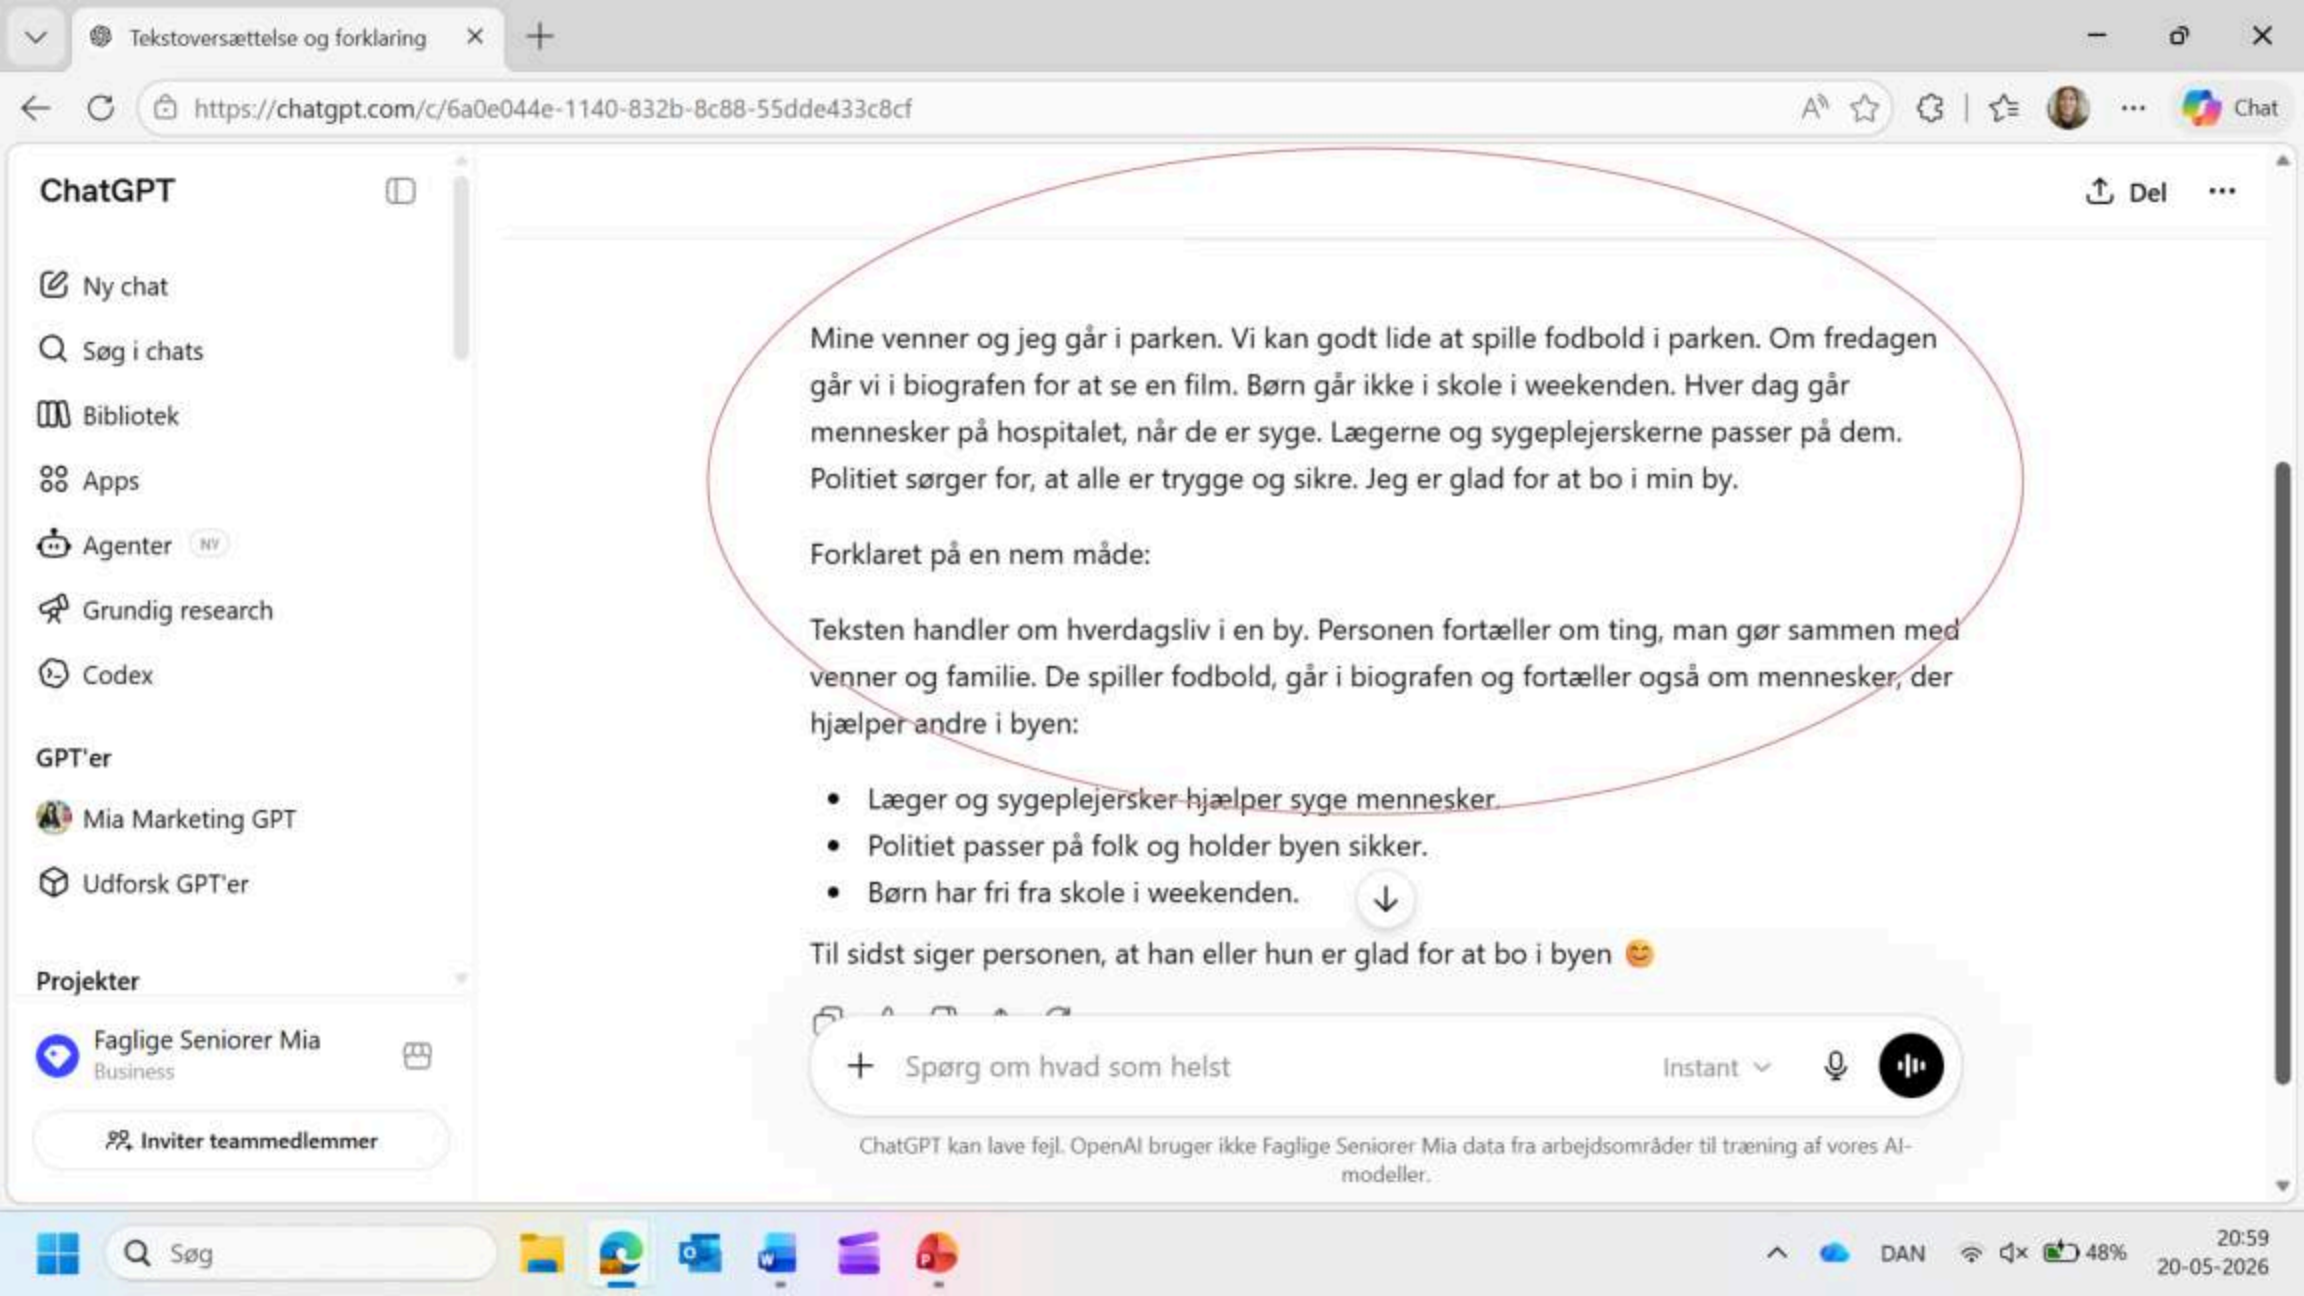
Tekstoversættelse og forklaring

https://chatgpt.com/c/6a0e044e-1140-832b-8c88-55dde433c8cf

Chat

ChatGPT

Ny chat
Søg i chats
Bibliotek
Apps
Agenter NY
Grundig research
Codex

GPT'er
Mia Marketing GPT
Udforsk GPT'er

Projekter

Faglige Seniorer Mia
Business

Inviter teammedlemmer

Del

Mine venner og jeg går i parken. Vi kan godt lide at spille fodbold i parken. Om fredagen går vi i biografen for at se en film. Børn går ikke i skole i weekenden. Hver dag går mennesker på hospitalet, når de er syge. Lægerne og sygeplejerskerne passer på dem. Politiet sørger for, at alle er trygge og sikre. Jeg er glad for at bo i min by.

Forklaret på en nem måde:

Teksten handler om hverdagsliv i en by. Personen fortæller om ting, man gør sammen med venner og familie. De spiller fodbold, går i biografen og fortæller også om mennesker, der hjælper andre i byen:

- Læger og sygeplejersker hjælper syge mennesker.
- Politiet passer på folk og holder byen sikker.
- Børn har fri fra skole i weekenden.

Til sidst siger personen, at han eller hun er glad for at bo i byen 😊

Spørg om hvad som helst
Instant

ChatGPT kan lave fejl. OpenAI bruger ikke Faglige Seniorer Mia data fra arbejdsområder til træning af vores AI-modeller.

Søg
DAN 48%
20:59
20-05-2026